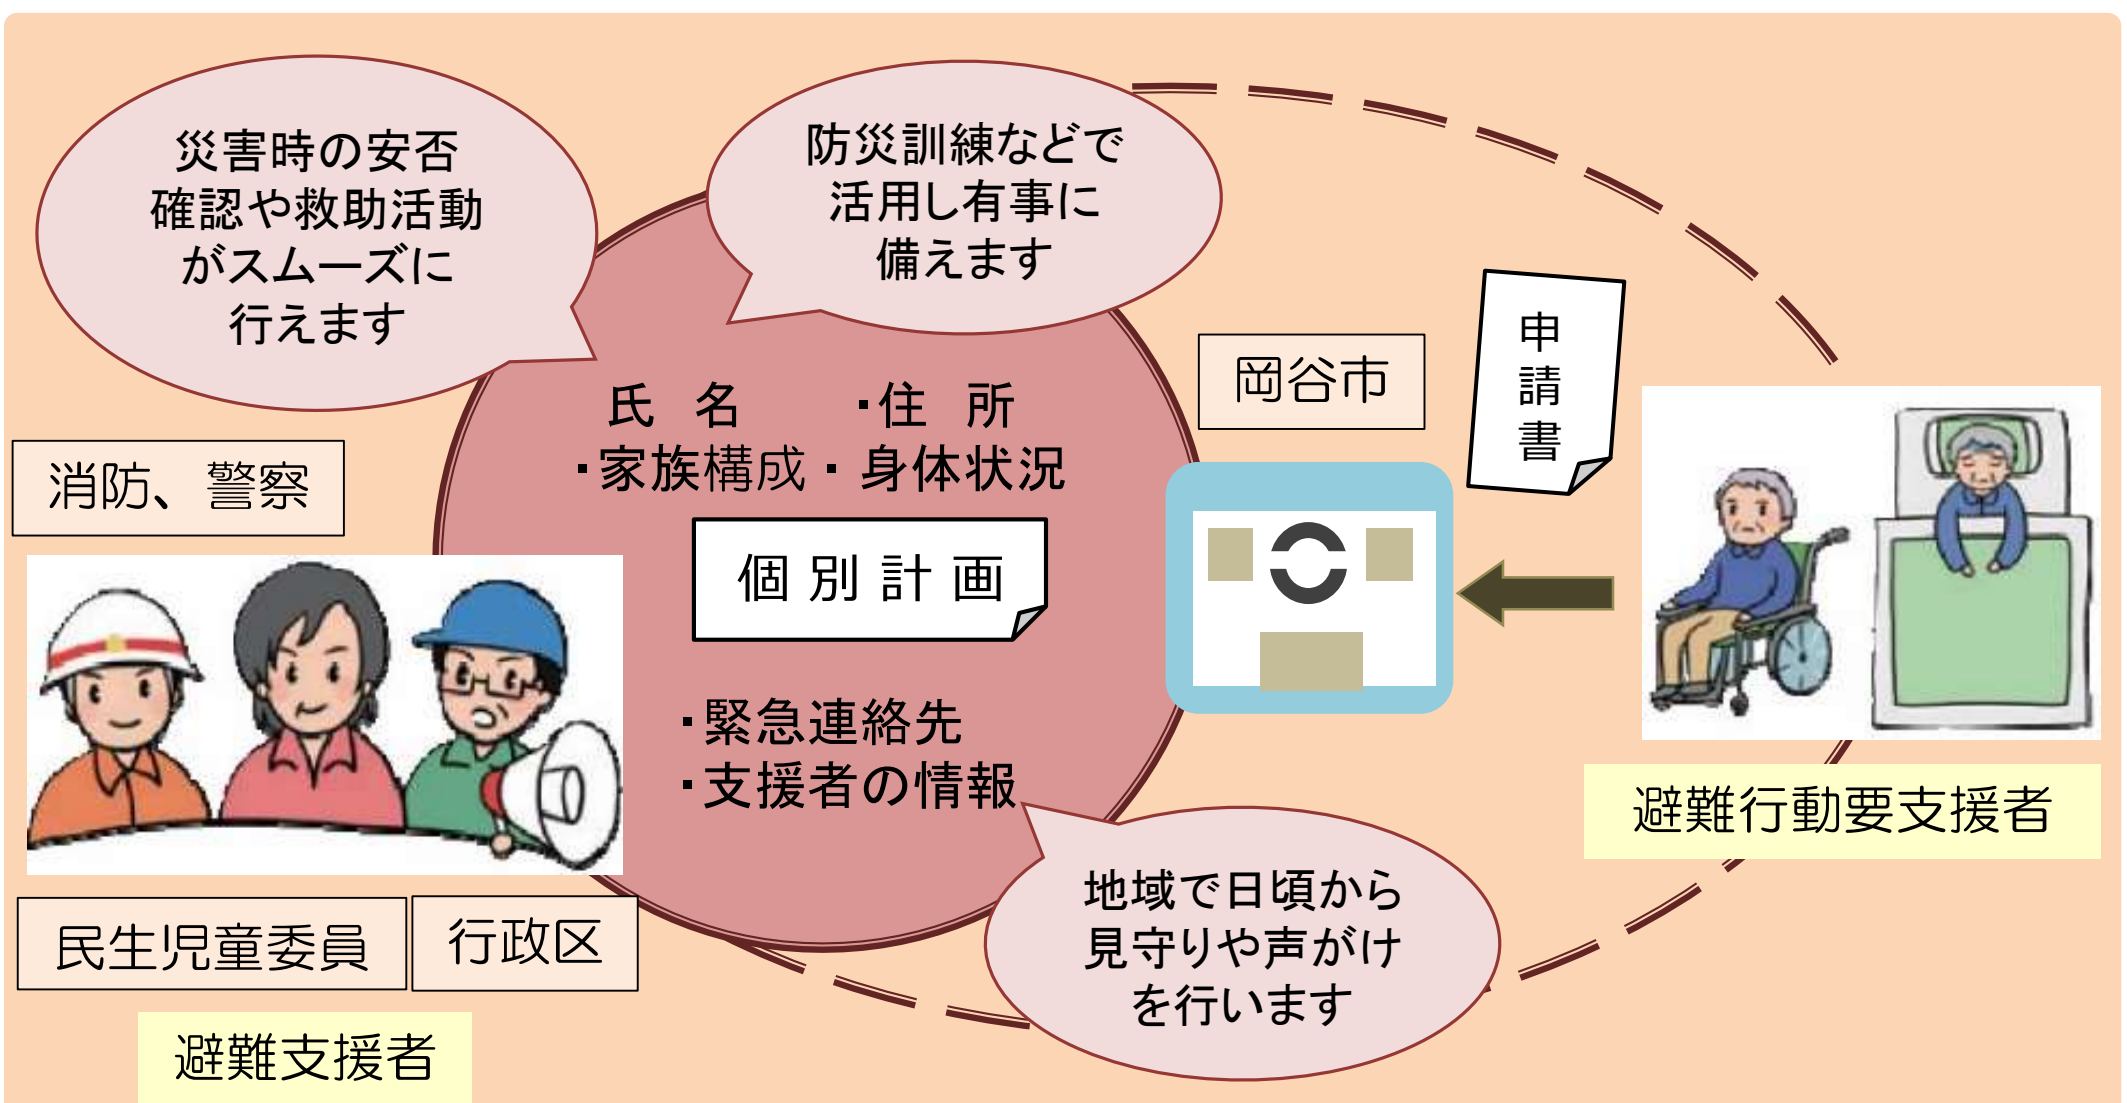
災害時の安否確認や救助活動がスムーズに行えます

防災訓練などで活用し有事に備えます

消防、警察

氏　名　　・住　所
・家族構成・身体状況

個別計画

・緊急連絡先
・支援者の情報

岡谷市

申請書

民生児童委員

行政区

避難支援者

地域で日頃から見守りや声がけを行います

避難行動要支援者